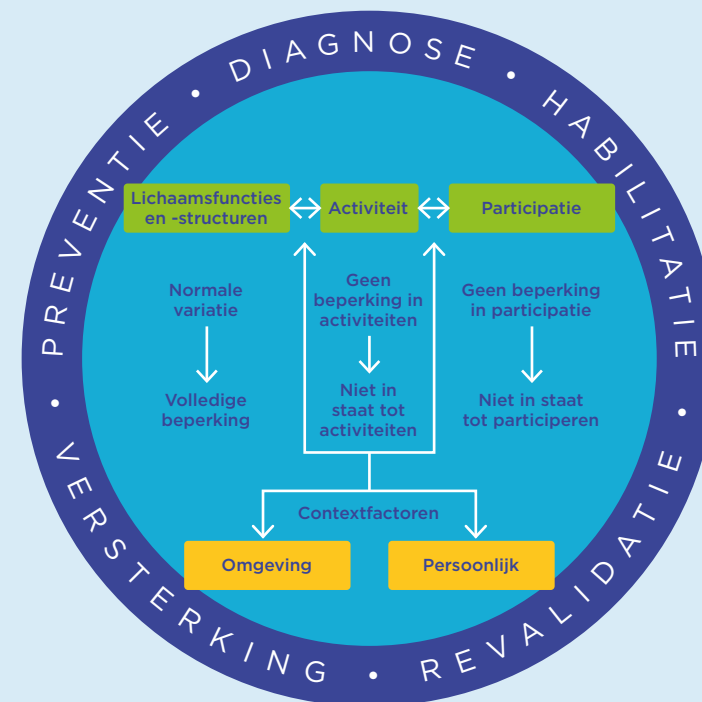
DIAGNOSE • HABILITATIE • REVALIDATIE • VERSTERKING • PREVENTIE •

Lichaamsfuncties en -structuren

Activiteit

Participatie

Normale variatie

Volledige beperking

Geen beperking in activiteiten

Niet in staat tot activiteiten

Geen beperking in participatie

Niet in staat tot participeren

Contextfactoren

Omgeving

Persoonlijk